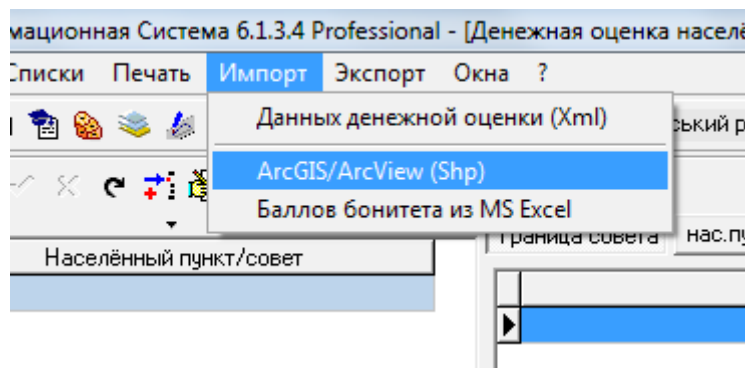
мационная Система 6.1.3.4 Professional - [Денежная оценка населё

Списки Печать Импорт Экспорт Окна ?

Данных денежной оценки (Xml)

ArcGIS/ArcView (Shp)

Баллов бонитета из MS Excel

ський р

Граница совета нас.пу

Населённый пункт/совет